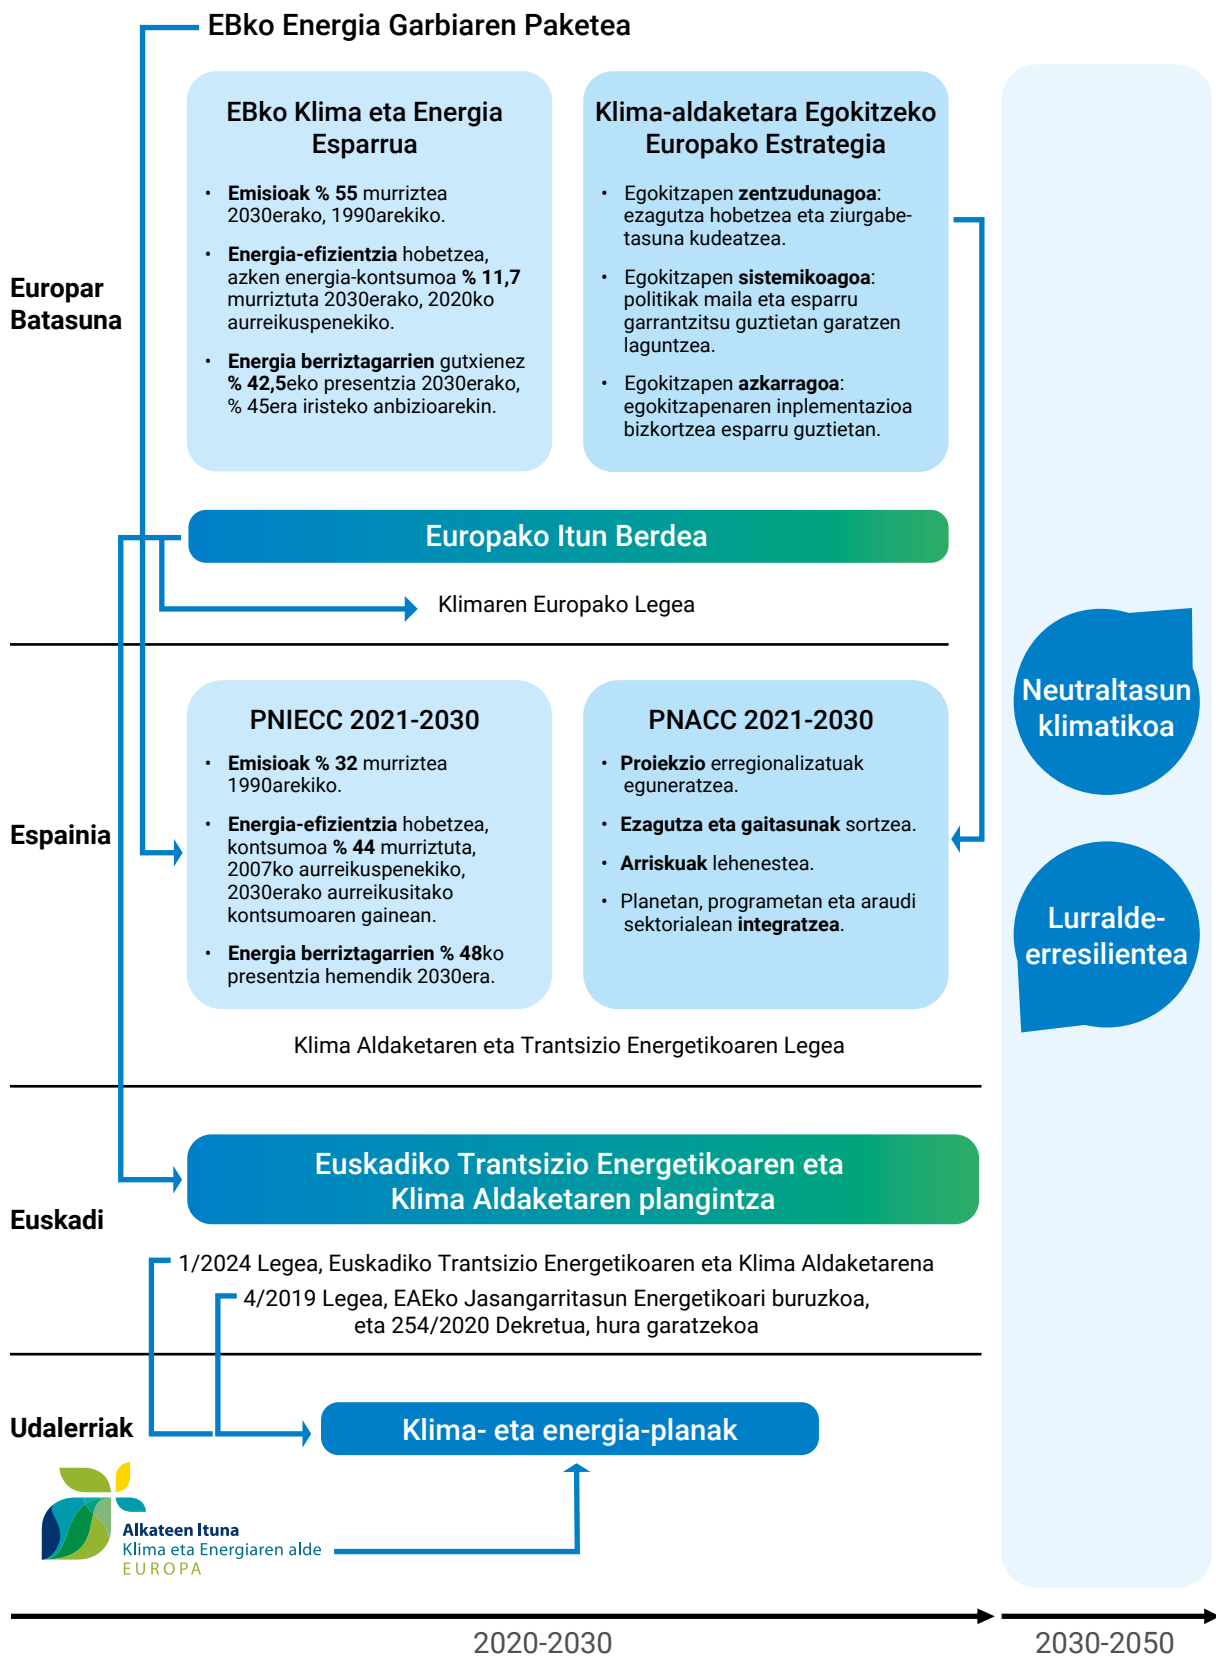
EBko Energia Garbiaren Paketea

Europar Batasuna

EBko Klima eta Energia Esparrua

- Emisioak % 55 murriztea 2030erako, 1990arekiko.
- Energia-efizientzia hobetzea, azken energia-kontsumoa % 11,7 murriztuta 2030erako, 2020ko aurreikuspenekiko.
- Energia berriztagarrien gutxienez % 42,5eko presentzia 2030erako, % 45era iristeko anbizioarekin.

Klima-aldaketara Egokitzeko Europako Estrategia

- Egokitzapen zentzudunagoa: ezagutza hobetzea eta ziurgabetasuna kudeatzea.
- Egokitzapen sistemikoagoa: politikak maila eta esparru garrantzitsu guztietan garatzen laguntzea.
- Egokitzapen azkarragoa: egokitzapenaren inplementazioa bizkortzea esparru guztietan.

Europako Itun Berdea

Klimaren Europako Legea

Espainia

PNIECC 2021-2030

- Emisioak % 32 murriztea 1990arekiko.
- Energia-efizientzia hobetzea, kontsumoa % 44 murriztuta, 2007ko aurreikuspenekiko, 2030erako aurreikusitako kontsumoaren gainean.
- Energia berriztagarrien % 48ko presentzia hemendik 2030era.

PNACC 2021-2030

- Proiekzio erregionalizatuak eguneratzea.
- Ezagutza eta gaitasunak sortzea.
- Arriskuak lehenestea.
- Planetan, programetan eta araudi sektorialean integratzea.

Klima Aldaketaren eta Trantsizio Energetikoaren Legea

Neutraltasun klimatikoa

Lurralde-erresilientea

Euskadi

Euskadiko Trantsizio Energetikoaren eta Klima Aldaketaren plangintza

1/2024 Legea, Euskadiko Trantsizio Energetikoaren eta Klima Aldaketarena

4/2019 Legea, EAEko Jasangarritasun Energetikoari buruzkoa, eta 254/2020 Dekretua, hura garatzekoa

Udalerriak

Klima- eta energia-planak

Alkateen Ituna
Klima eta Energiaren alde
EUROPA

2020-2030

2030-2050